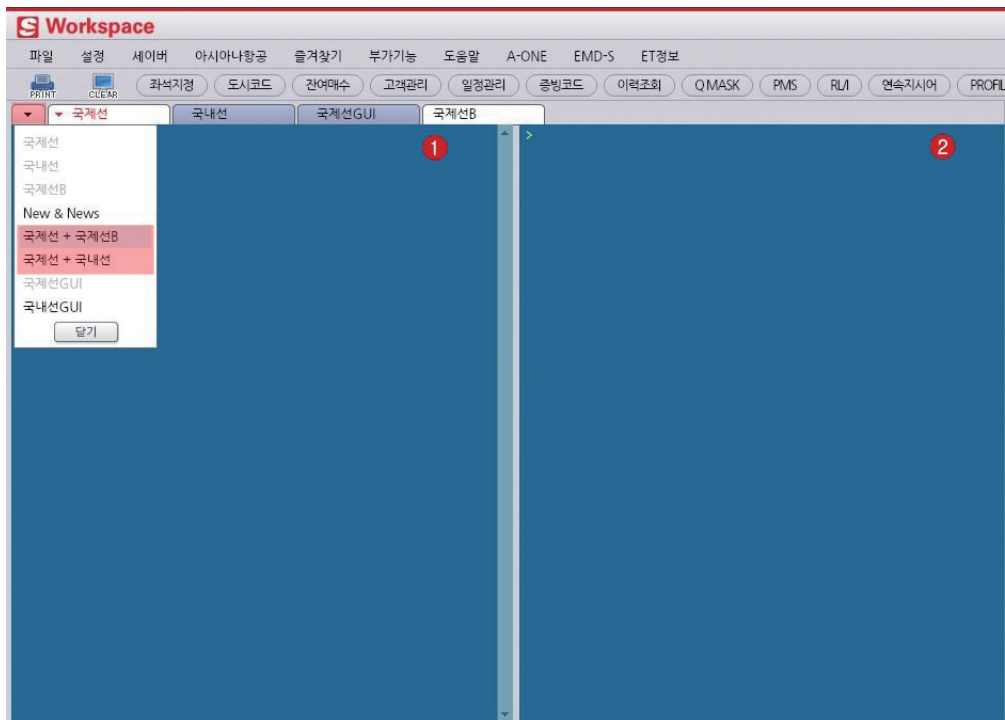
S Workspace

파일 설정 세이버 아시아나항공 즐겨찾기 부가기능 도움말 A-ONE EMD-S ET정보

PRINT CLEAR 좌석지정 도시코드 잔여매수 고객관리 일정관리 증빙코드 이력조회 QMASK PMS RL/I 연속지시어 PROFIL

국제선 국내선 국제선GUI 국제선B

국제선
국내선
국제선B
New & News
국제선 + 국제선B
국제선 + 국내선
국제선GUI
국내선GUI
닫기

1

>

2